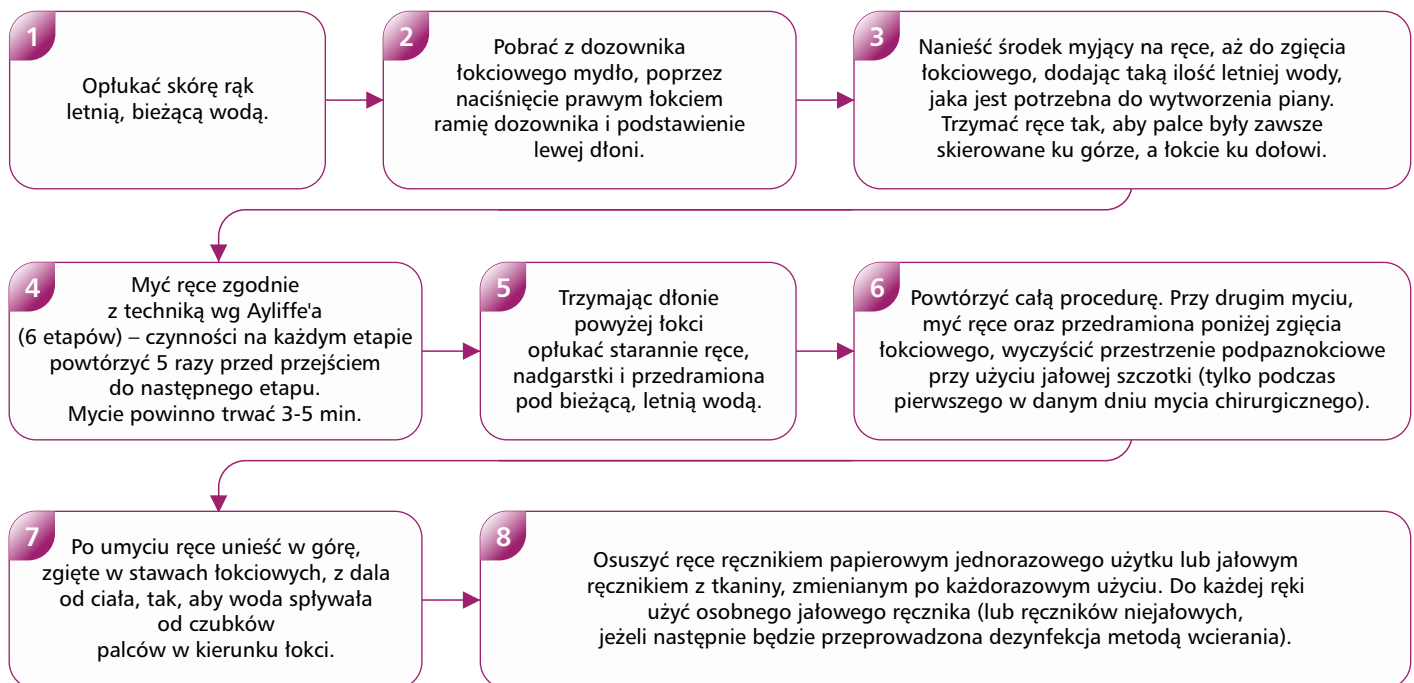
1

Opłukać skórę rąk letnią, bieżącą wodą.

2

Pobrać z dozownika łokciowego mydło, poprzez naciśnięcie prawym łokciem ramię dozownika i podstawienie lewej dłoni.

3

Nanieść środek myjący na ręce, aż do zgięcia łokciowego, dodając taką ilość letniej wody, jaka jest potrzebna do wytworzenia piany. Trzymać ręce tak, aby palce były zawsze skierowane ku górze, a łokcie ku dołowi.

4

Myć ręce zgodnie z techniką wg Ayliffe'a (6 etapów) – czynności na każdym etapie powtórzyć 5 razy przed przejściem do następnego etapu. Mycie powinno trwać 3-5 min.

5

Trzymając dłonie powyżej łokci opłukać starannie ręce, nadgarstki i przedramiona pod bieżącą, letnią wodą.

6

Powtórzyć całą procedurę. Przy drugim myciu, myć ręce oraz przedramiona poniżej zgięcia łokciowego, wyczyścić przestrzenie podpaznokciowe przy użyciu jałowej szczotki (tylko podczas pierwszego w danym dniu mycia chirurgicznego).

7

Po umyciu ręce unieść w górę, zgięte w stawach łokciowych, z dala od ciała, tak, aby woda spływała od czubków palców w kierunku łokci.

8

Osuszyć ręce ręcznikiem papierowym jednorazowego użytku lub jałowym ręcznikiem z tkaniny, zmienianym po każdorazowym użyciu. Do każdej ręki użyć osobnego jałowego ręcznika (lub ręczników niejałowych, jeżeli następnie będzie przeprowadzona dezynfekcja metodą wcierania).